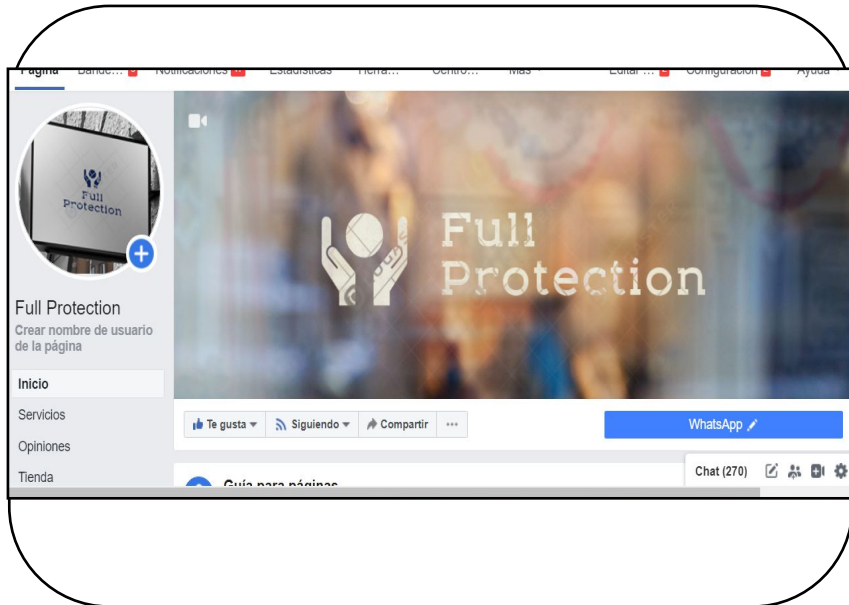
Página Bandej... Notificaciones Estadísticas Herra... Centro... Más Editar ... Configuración Ayuda

Full Protection

Full Protection

Full Protection

Crear nombre de usuario de la página

Inicio

Servicios

Opiniones

Tienda

Te gusta Siguiendo Compartir ···

WhatsApp

Chat (270)

Guía para páginas